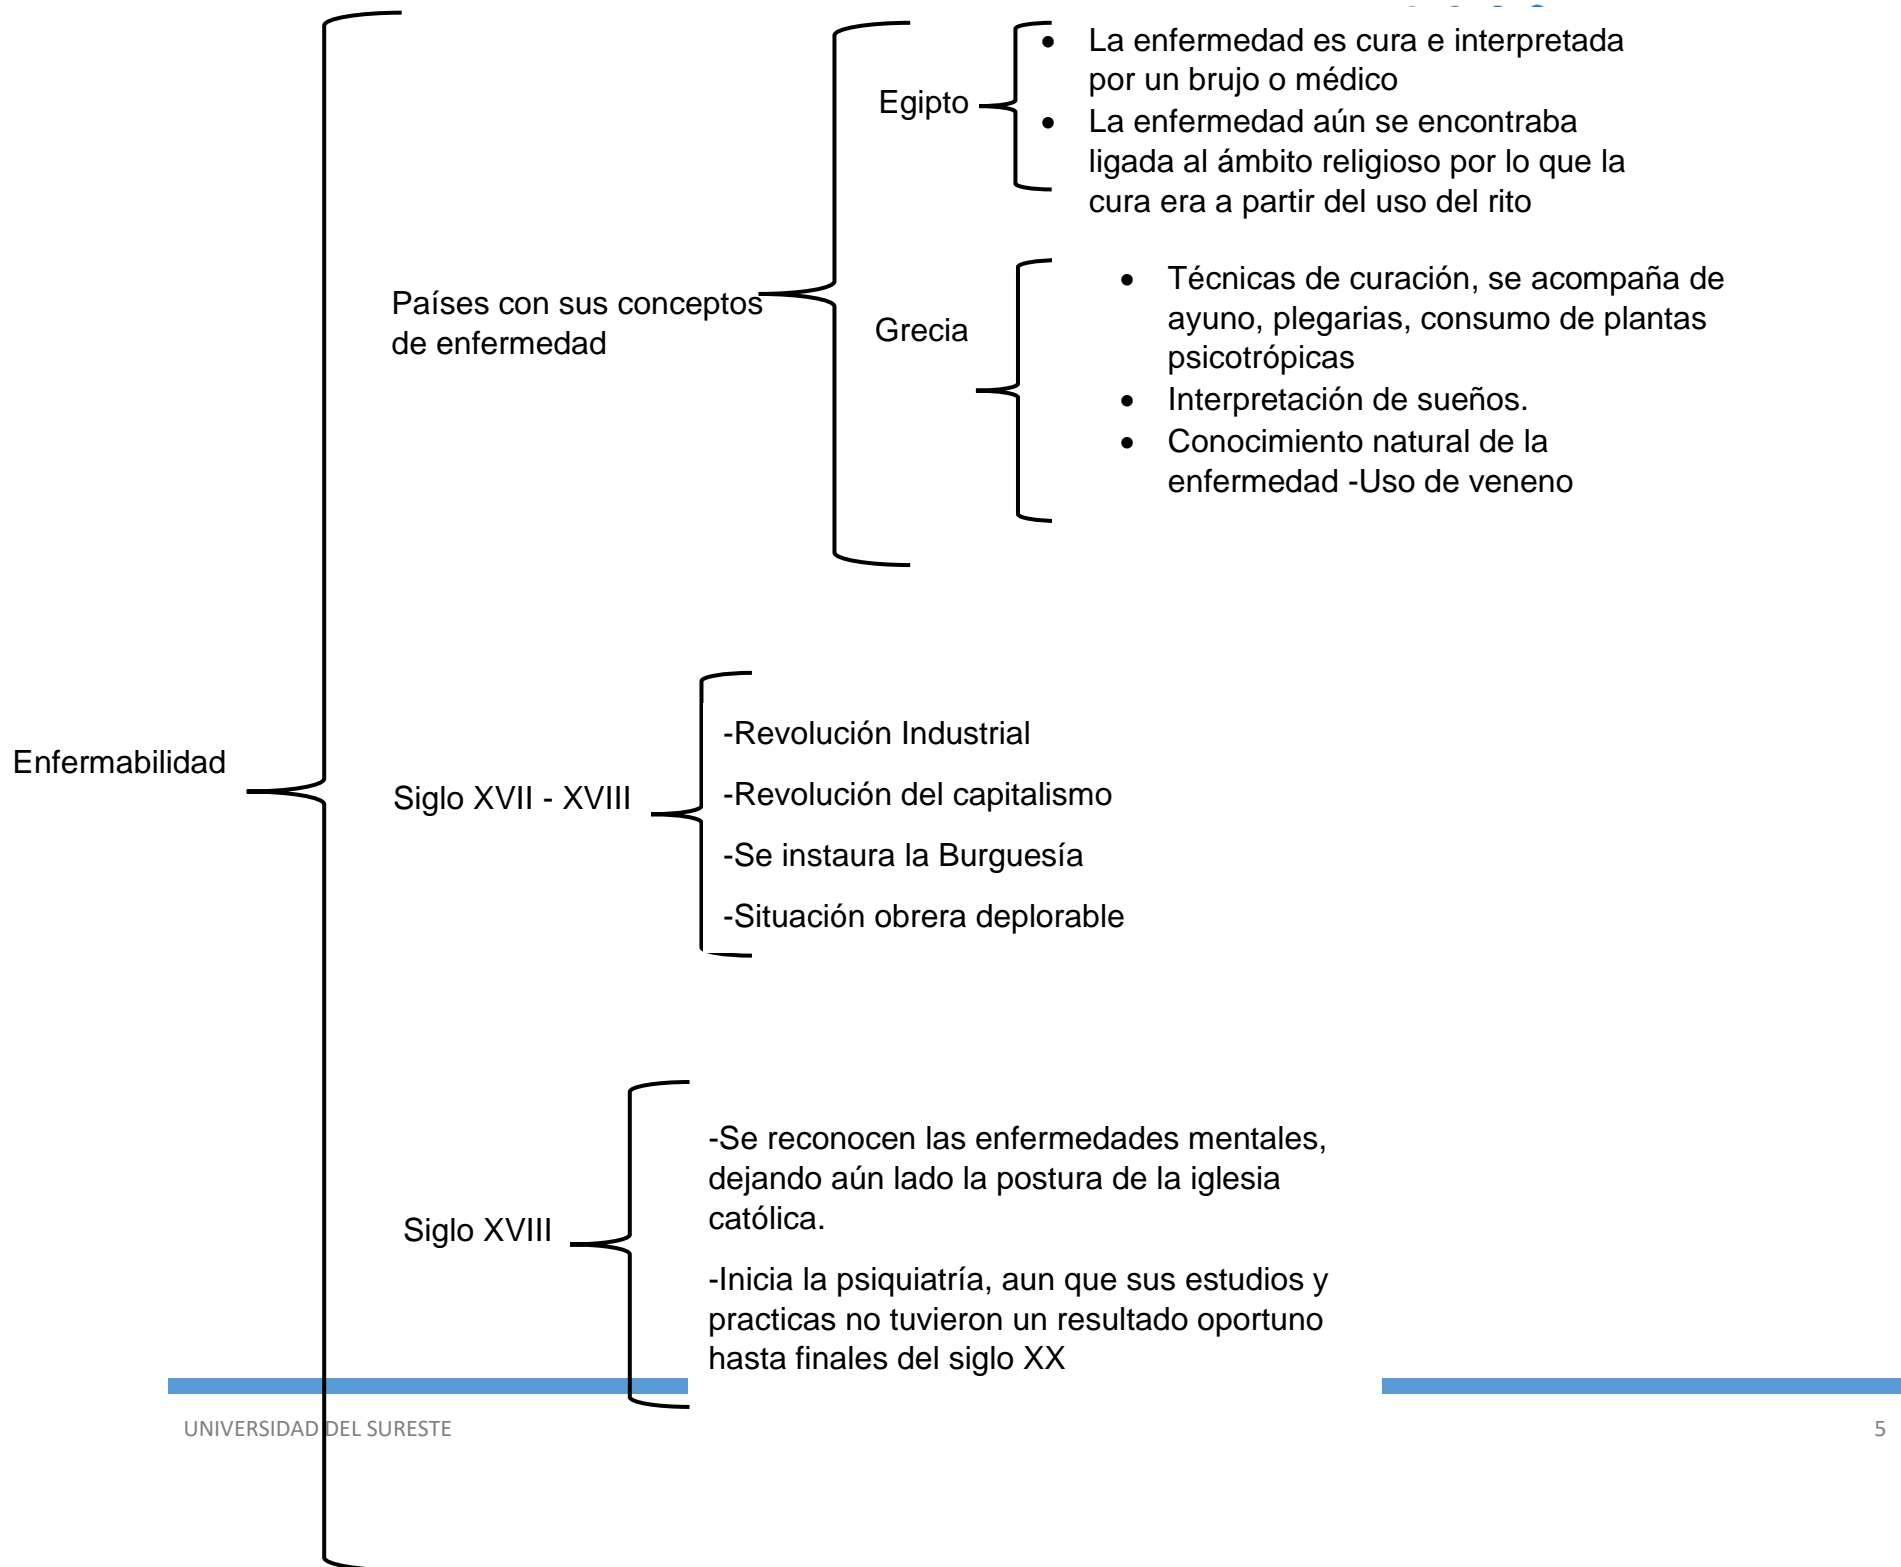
Enfermabilidad

Países con sus conceptos de enfermedad

Egipto

- La enfermedad es cura e interpretada por un brujo o médico
- La enfermedad aún se encontraba ligada al ámbito religioso por lo que la cura era a partir del uso del rito

Grecia

- Técnicas de curación, se acompaña de ayuno, plegarias, consumo de plantas psicotrópicas
- Interpretación de sueños.
- Conocimiento natural de la enfermedad -Uso de veneno

Siglo XVII - XVIII

-Revolución Industrial

-Revolución del capitalismo

-Se instaura la Burguesía

-Situación obrera deplorable

Siglo XVIII

-Se reconocen las enfermedades mentales, dejando aún lado la postura de la iglesia católica.

-Inicia la psiquiatría, aun que sus estudios y practicas no tuvieron un resultado oportuno hasta finales del siglo XX

UNIVERSIDAD DEL SURESTE

5